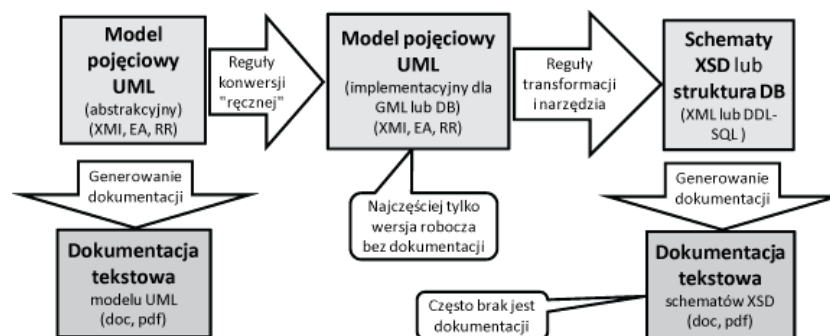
Model pojęciowy UML
(abstrakcyjny)
(XMI, EA, RR)

Reguły konwersji "ręcznej"

Model pojęciowy UML
(implementacyjny dla GML lub DB)
(XMI, EA, RR)

Reguły transformacji i narzędzia

Schematy XSD lub struktura DB
(XML lub DDL-SQL )

Generowanie dokumentacji

Najczęściej tylko wersja robocza bez dokumentacji

Generowanie dokumentacji

Dokumentacja tekstowa
modelu UML
(doc, pdf)

Często brak jest dokumentacji

Dokumentacja tekstowa
schematów XSD
(doc, pdf)